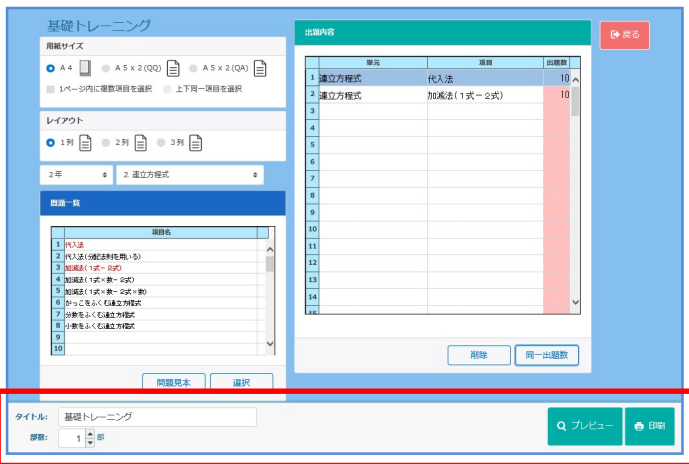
基礎トレーニング

用紙サイズ

A４　A５ x ２(QQ)　A５ x ２(QA)

1ページ内に複数項目を選択　上下同一項目を選択

レイアウト

1列　2列　3列

2年　2. 連立方程式

問題一覧

| | 項目名 |
|---|---|
| 1 | 代入法 |
| 2 | 代入法(分配法則を用いる) |
| 3 | 加減法(1式－2式) |
| 4 | 加減法(1式×数－2式) |
| 5 | 加減法(1式×数－2式×数) |
| 6 | かっこをふくむ連立方程式 |
| 7 | 分数をふくむ連立方程式 |
| 8 | 小数をふくむ連立方程式 |
| 9 | |
| 10 | |

問題見本　選択

出題内容

| | 単元 | 項目 | 出題数 |
|---|---|---|---|
| 1 | 連立方程式 | 代入法 | 10 |
| 2 | 連立方程式 | 加減法(1式－2式) | 10 |
| 3 | | | |
| 4 | | | |
| 5 | | | |
| 6 | | | |
| 7 | | | |
| 8 | | | |
| 9 | | | |
| 10 | | | |
| 11 | | | |
| 12 | | | |
| 13 | | | |
| 14 | | | |
| 15 | | | |

削除　同一出題数

戻る

タイトル:　基礎トレーニング

部数:　1　部

プレビュー　印刷